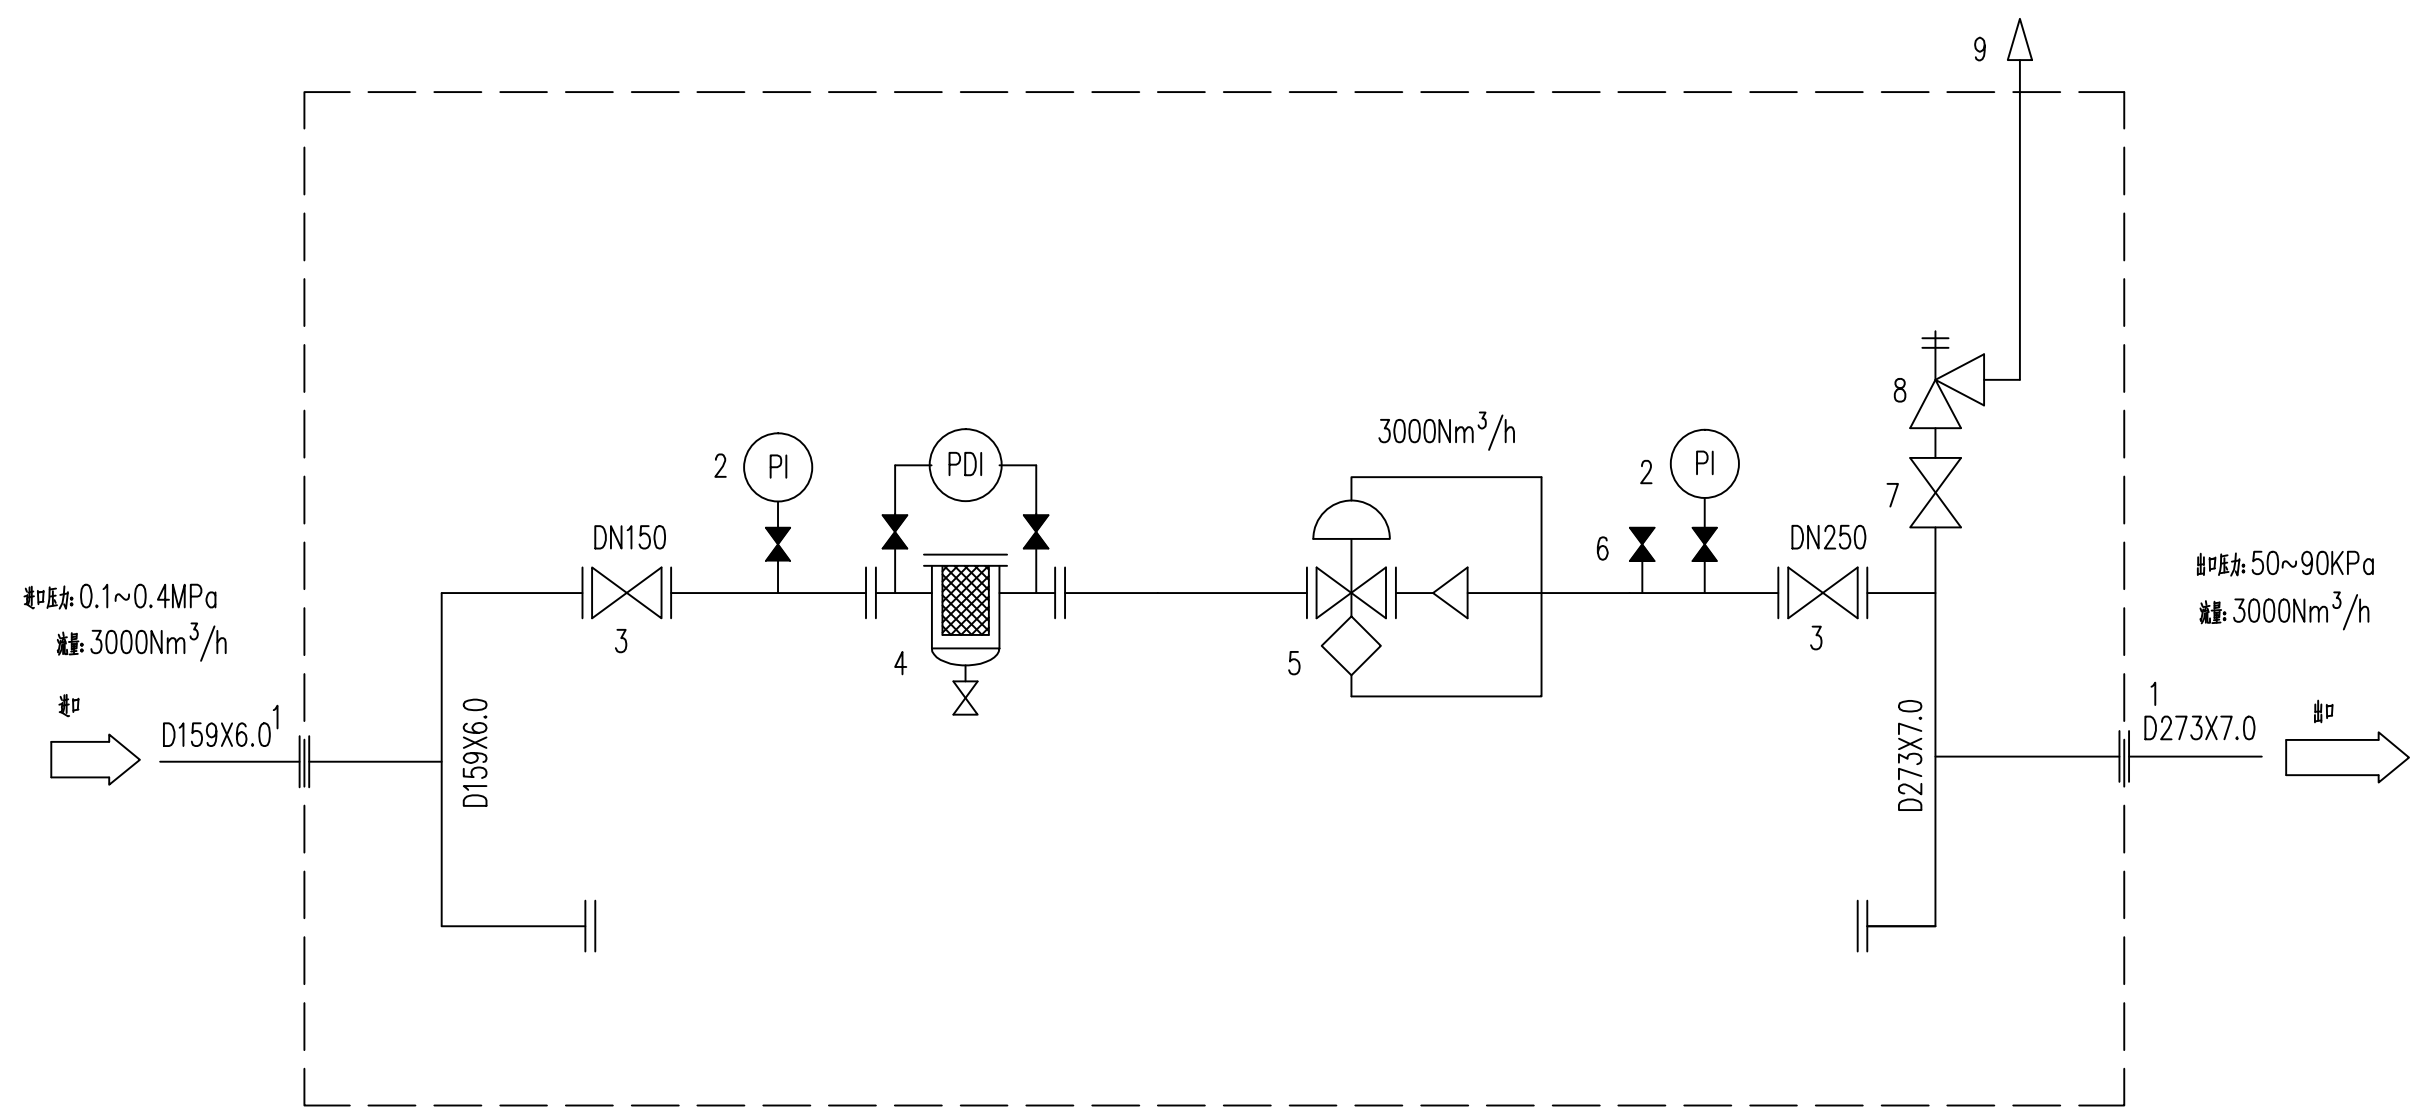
9

3000Nm$^3$/h

8

7

2 PI

PDI

2 PI

DN150

6

DN250

进口压力: 0.1~0.4MPa

流量: 3000Nm$^3$/h

3

4

5

3

出口压力: 50~90KPa

流量: 3000Nm$^3$/h

进口

D159X6.0 1

D159X6.0

D273X7.0

1

D273X7.0

出口